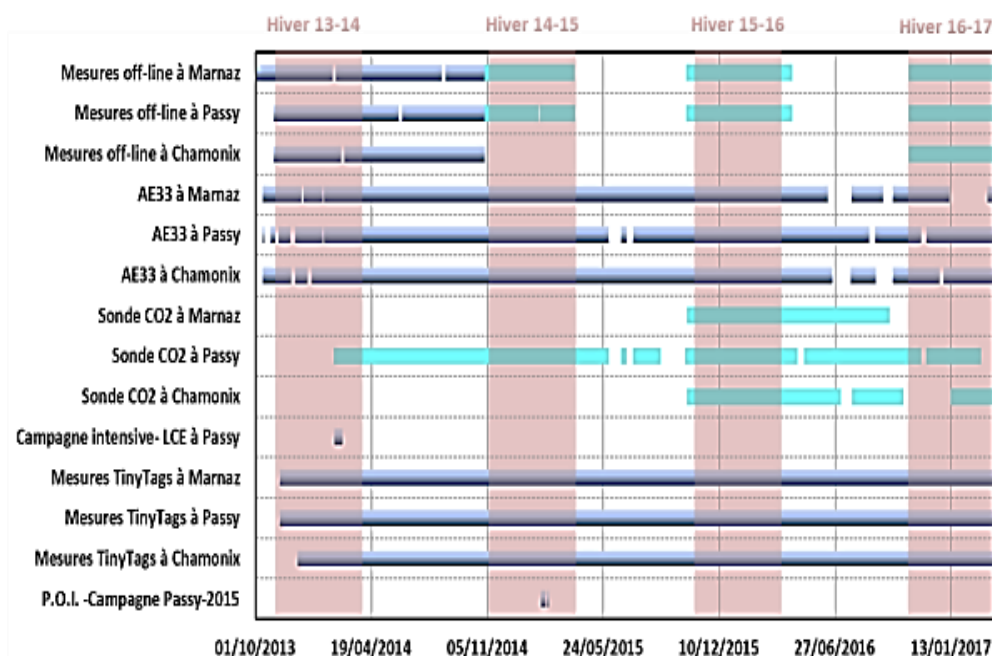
Hiver 13-14
Hiver 14-15
Hiver 15-16
Hiver 16-17

Mesures off-line à Marnaz
Mesures off-line à Passy
Mesures off-line à Chamonix
AE33 à Marnaz
AE33 à Passy
AE33 à Chamonix
Sonde CO2 à Marnaz
Sonde CO2 à Passy
Sonde CO2 à Chamonix
Campagne intensive- LCE à Passy
Mesures TinyTags à Marnaz
Mesures TinyTags à Passy
Mesures TinyTags à Chamonix
P.O.I. -Campagne Passy-2015

01/10/2013
19/04/2014
05/11/2014
24/05/2015
10/12/2015
27/06/2016
13/01/2017